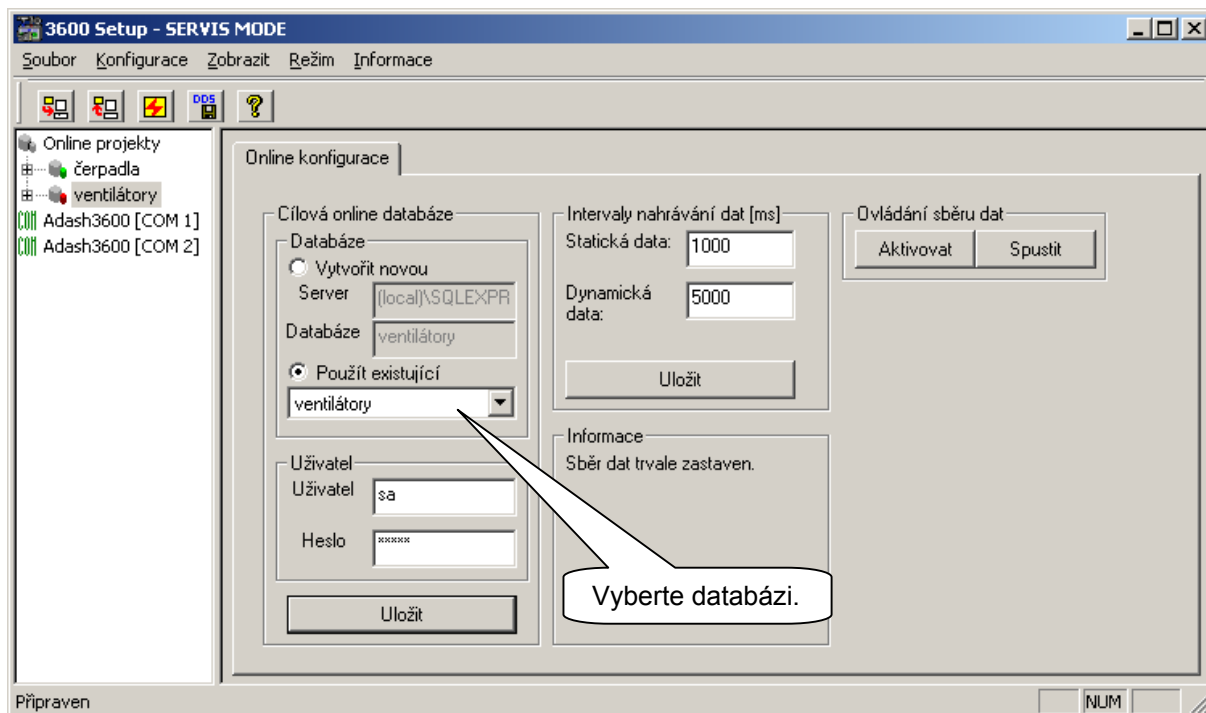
3600 Setup - SERVIS MODE

Soubor Konfigurace Zobrazit Režim Informace

DDS

Online projekty
čerpadla
ventilátory
COM Adash3600 [COM 1]
COM Adash3600 [COM 2]

Online konfigurace

Cílová online databáze
Databáze
Vytvořit novou
Server (local)\SQLEXPR
Databáze ventilátory
Použít existující
ventilátory

Uživatel
Uživatel sa
Heslo *****

Uložit

Intervaly nahrávání dat [ms]
Statická data: 1000
Dynamická data: 5000
Uložit

Informace
Sběr dat trvale zastaven.

Ovládání sběru dat
Aktivovat Spustit

Vyberte databázi.

Připraven NUM